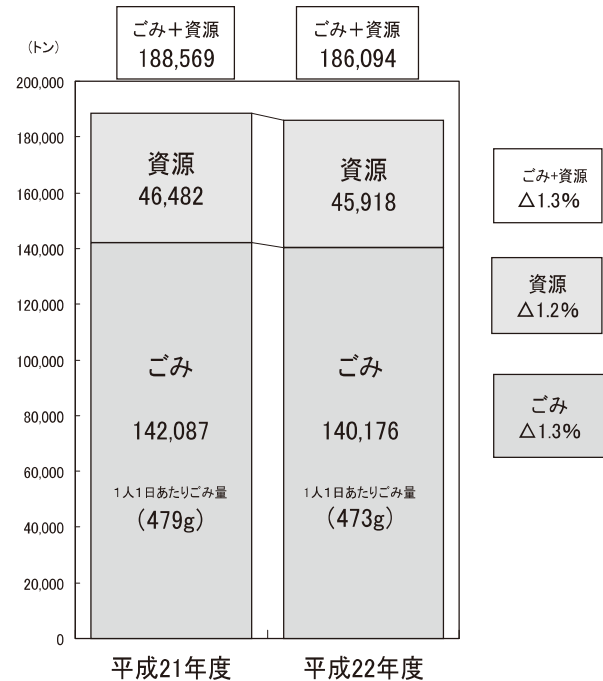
ごみ＋資源
188,569

ごみ＋資源
186,094

(トン)
200,000
180,000
160,000
140,000
120,000
100,000
80,000
60,000
40,000
20,000
0

資源
46,482

ごみ
142,087
1人1日あたりごみ量
(479g)

資源
45,918

ごみ
140,176
1人1日あたりごみ量
(473g)

ごみ+資源
△1.3%

資源
△1.2%

ごみ
△1.3%

平成21年度
平成22年度